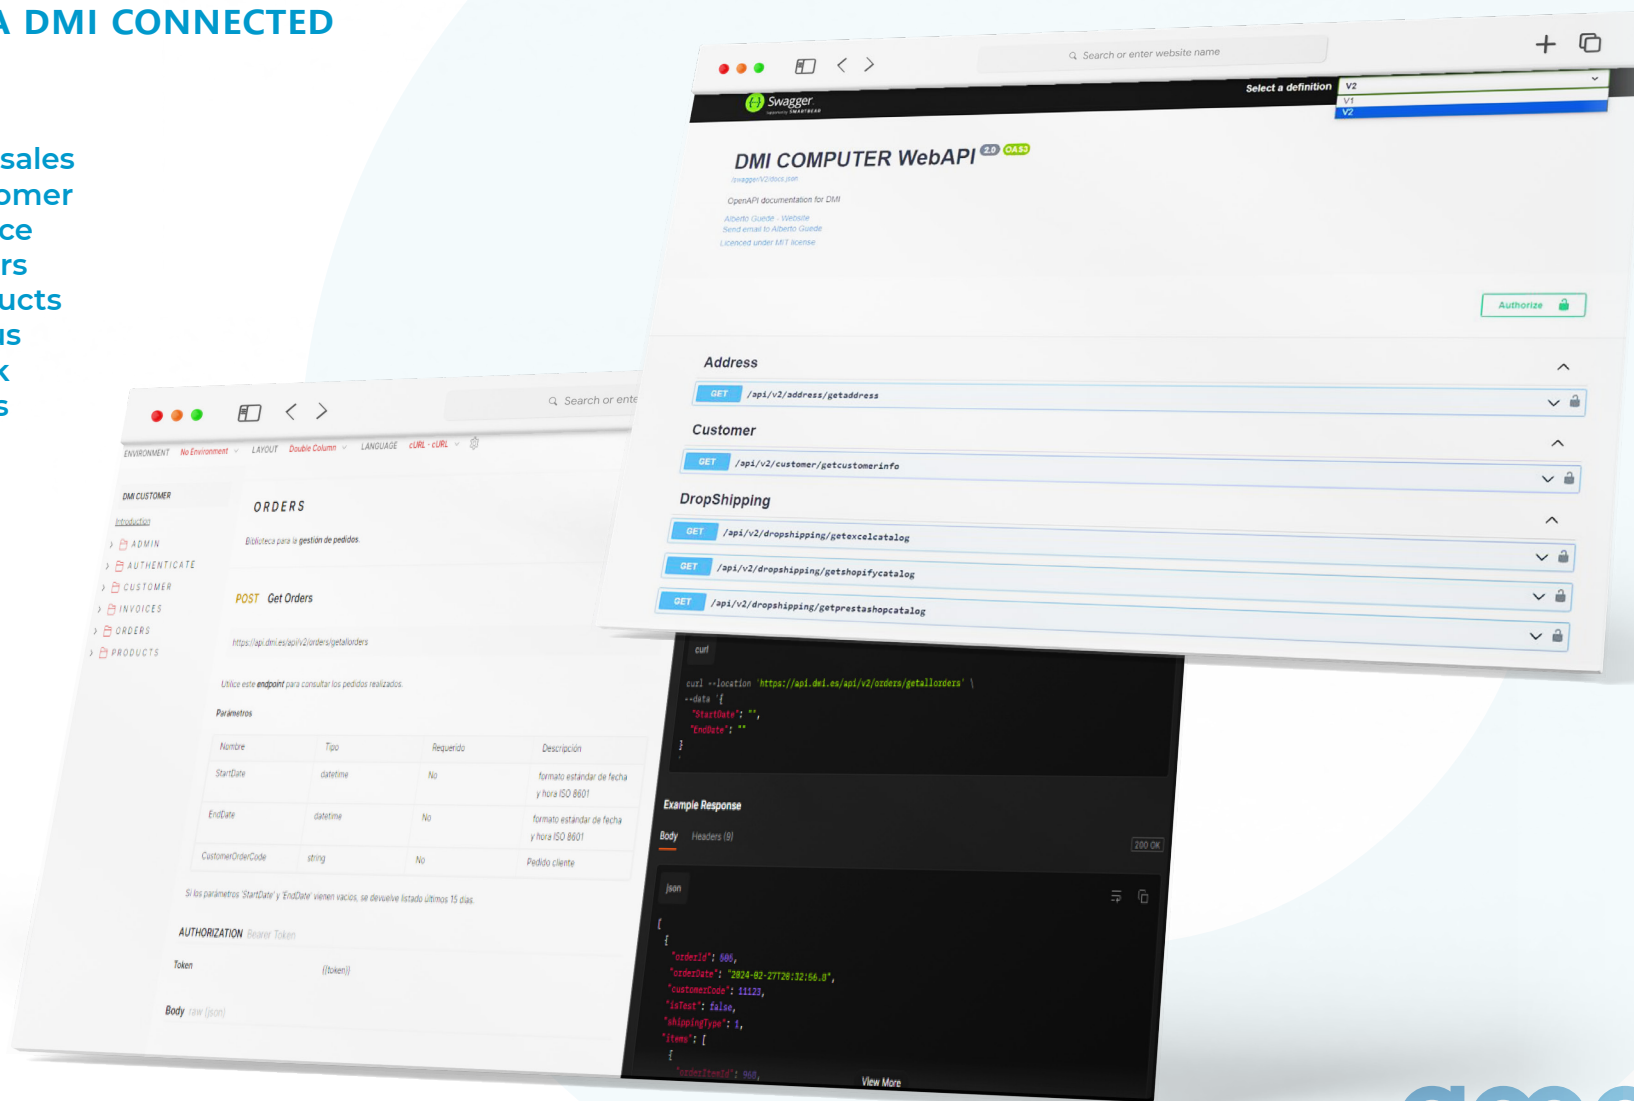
A DMI CONNECTED

sales
omer
ce
rs
ucts
us
k
s

Search or enter website name

Swagger

Select a definition
V2
V1
V2

DMI COMPUTER WebAPI 2.0 OAS3
/swagger/v2/docs.json
OpenAPI documentation for DMI
Alberto Guede - Website
Send email to Alberto Guede
Licenced under MIT license

Authorize

Address
GET /api/v2/address/getaddress

Customer
GET /api/v2/customer/getcustomerinfo

DropShipping
GET /api/v2/dropshipping/getexcelcatalog
GET /api/v2/dropshipping/getshopifycatalog
GET /api/v2/dropshipping/getprestashopcatalog

Search or ente

ENVIRONMENT No Environment LAYOUT Double Column LANGUAGE cURL - cURL

DMI CUSTOMER
Introduction
ADMIN
AUTHENTICATE
CUSTOMER
INVOICES
ORDERS
PRODUCTS

ORDERS
Biblioteca para la gestión de pedidos.

POST Get Orders
https://api.dmi.es/api/v2/orders/getallorders
Utilice este endpoint para consultar los pedidos realizados.
Parámetros

| Nombre | Tipo | Requerido | Descripción |
|---|---|---|---|
| StartDate | datetime | No | formato estándar de fecha y hora ISO 8601 |
| EndDate | datetime | No | formato estandar de fecha y hora ISO 8601 |
| CustomerOrderCode | string | No | Pedido cliente |

Si los parámetros 'StartDate' y 'EndDate' vienen vacíos, se devuelve listado últimos 15 días.

AUTHORIZATION Bearer Token
Token {{token}}

Body raw (json)

curl
curl --location 'https://api.dmi.es/api/v2/orders/getallorders' \
--data '{
"StartDate": "",
"EndDate": ""
}'

Example Response
Body Headers (9)
200 OK
json
[
{
"orderId": 606,
"orderDate": "2024-02-27T20:32:56.8",
"customerCode": 11123,
"isTest": false,
"shippingType": 1,
"items": [
{
"orderItemId": 968,
View More